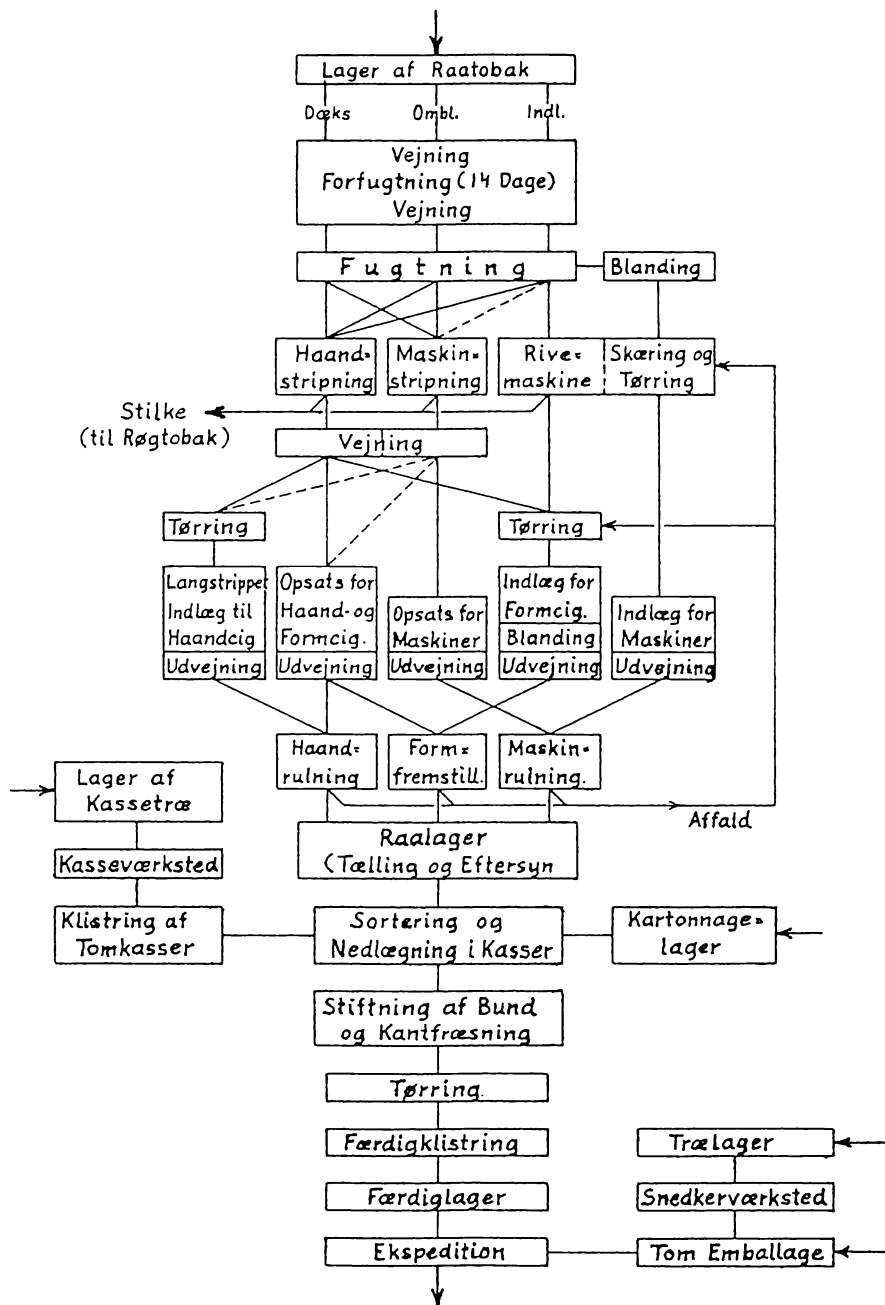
Lager af Raatobak

Dæks

Ombl.

Indl.

Vejning
Forfugtning (14 Dage)
Vejning

Fugtning

Blanding

Haandstripning

Maskinstripning

Rivemaskine

Skæring og Tørring

Stilke
(til Røgtobak)

Vejning

Tørring

Tørring

Langstrippet Indlæg til Haandcig

Udvejning

Opsats for Haand- og Formcig.

Udvejning

Opsats for Maskiner

Udvejning

Indlæg for Formcig.

Blanding

Udvejning

Indlæg for Maskiner

Udvejning

Haandrulning

Formfremstill.

Maskinrulning.

Lager af Kassetræ

Affald

Kasseværksted

Raalager
(Tælling og Eftersyn

Klistring af Tomkasser

Sortering og Nedlægning i Kasser

Kartonnagelager

Stiftning af Bund og Kantfræsning

Tørring.

Færdigklistring

Trælager

Færdiglager

Snedkerværksted

Ekspedition

Tom Emballage